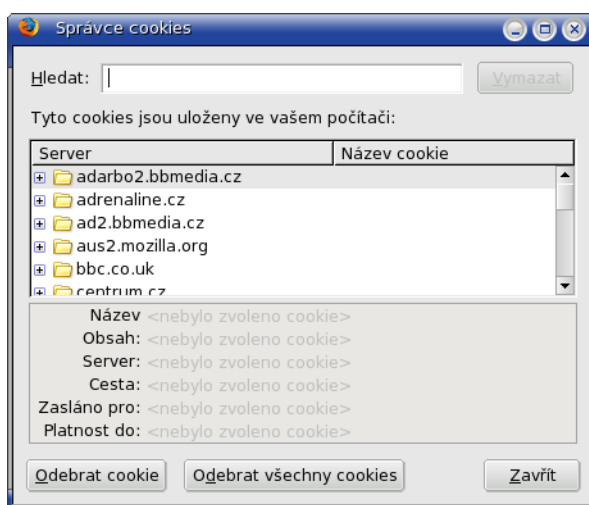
Správce cookies

Hledat:

Vymazat

Tyto cookies jsou uloženy ve vašem počítači:

| Server | Název cookie |
|---|---|
| adarbo2.bbmedia.cz | |
| adrenaline.cz | |
| ad2.bbmedia.cz | |
| aus2.mozilla.org | |
| bbc.co.uk | |
| centrum.cz | |

Název: <nebylo zvoleno cookie>
Obsah: <nebylo zvoleno cookie>
Server: <nebylo zvoleno cookie>
Cesta: <nebylo zvoleno cookie>
Zasláno pro: <nebylo zvoleno cookie>
Platnost do: <nebylo zvoleno cookie>

Odebrat cookie
Odebrat všechny cookies
Zavřít